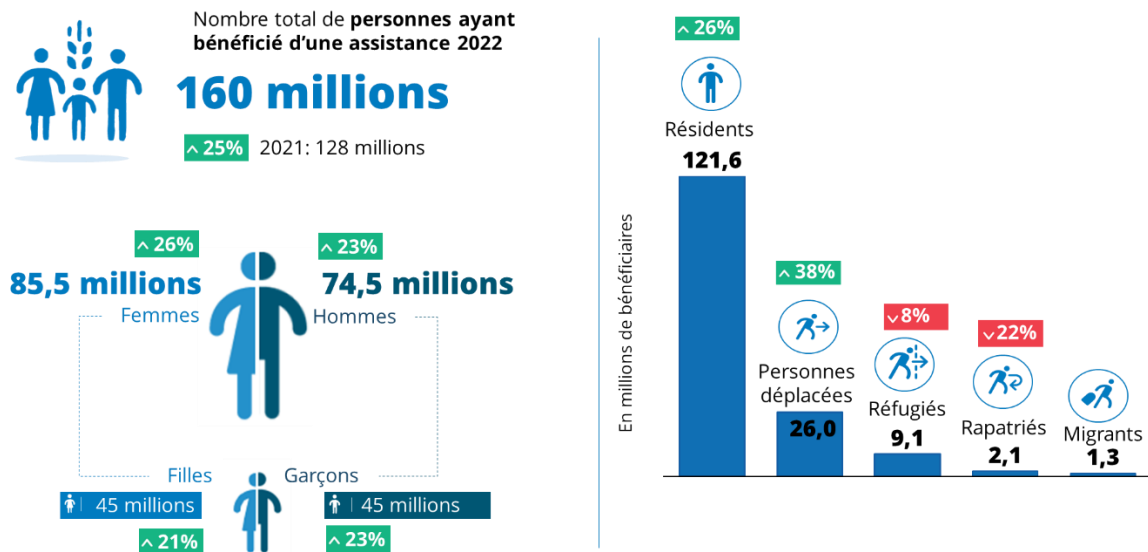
Nombre total de **personnes ayant bénéficié d'une assistance 2022**

160 millions

^ 25% 2021: 128 millions

^ 26%
85,5 millions
Femmes

^ 23%
74,5 millions
Hommes

Filles
45 millions
^ 21%

Garçons
45 millions
^ 23%

En millions de bénéficiaires

^ 26%
Résidents
121,6

^ 38%
Personnes déplacées
26,0

8%
Réfugiés
9,1

22%
Rapatriés
2,1

Migrants
1,3